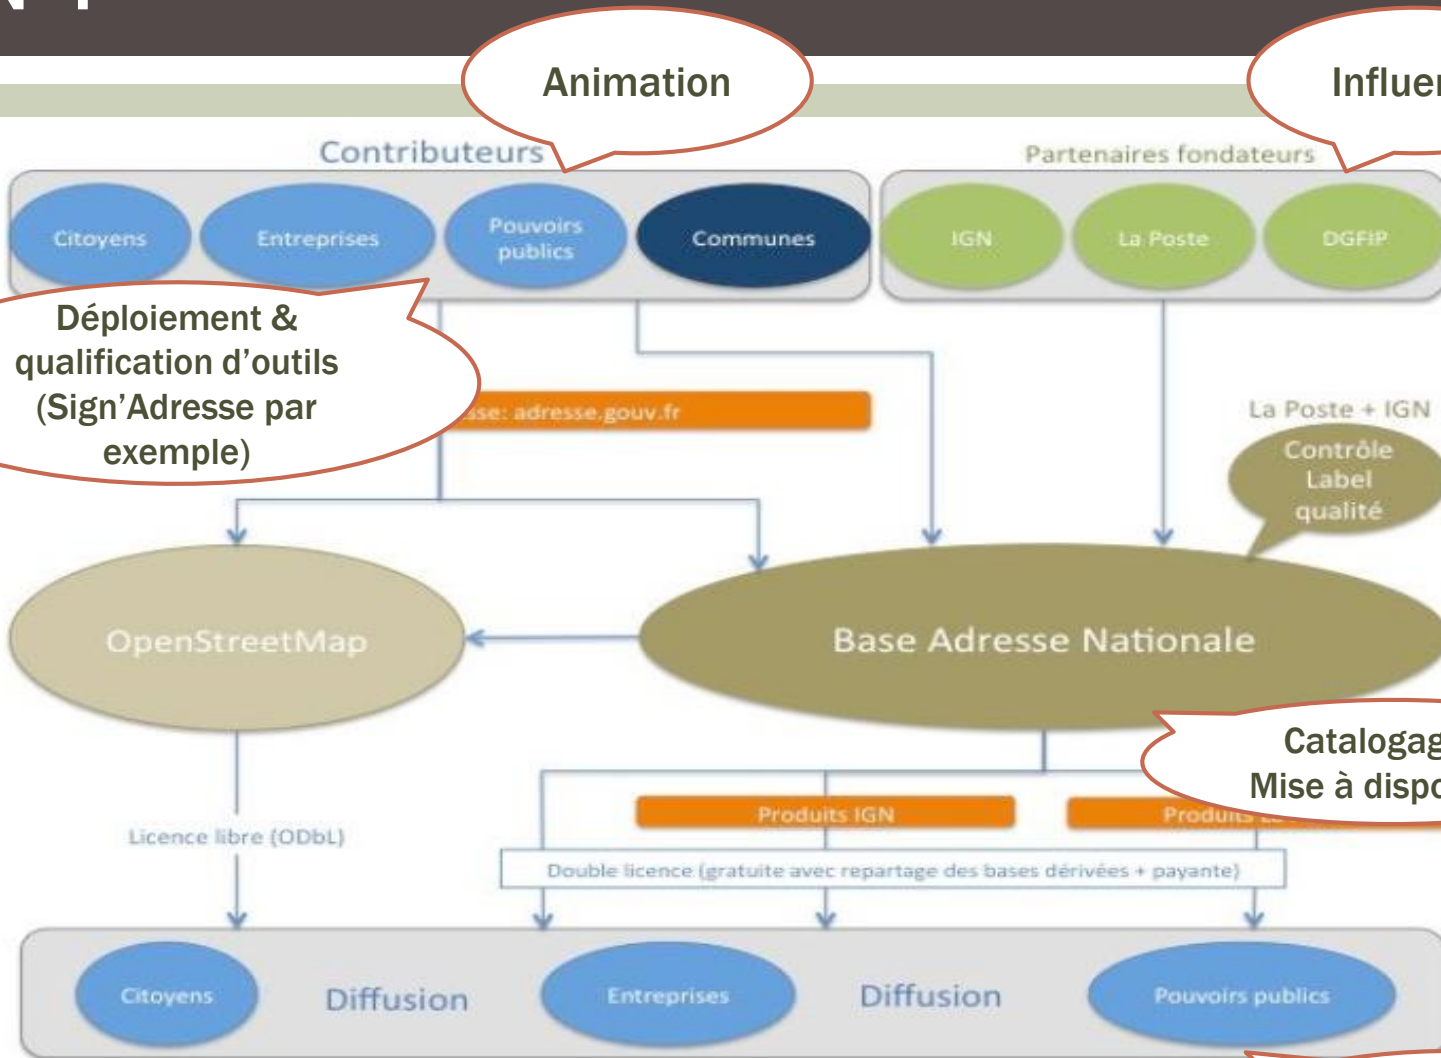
Animation

Influer

Contributeurs

Citoyens

Entreprises

Pouvoirs publics

Communes

Partenaires fondateurs

IGN

La Poste

DGFIP

Déploiement & qualification d'outils (Sign'Adresse par exemple)

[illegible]sse: adresse.gouv.fr

La Poste + IGN

Contrôle Label qualité

OpenStreetMap

Base Adresse Nationale

Catalogag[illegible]
Mise à dispo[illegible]

Licence libre (ODbL)

Produits IGN

Produits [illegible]

Double licence (gratuite avec repartage des bases dérivées + payante)

Citoyens

Diffusion

Entreprises

Diffusion

Pouvoirs publics